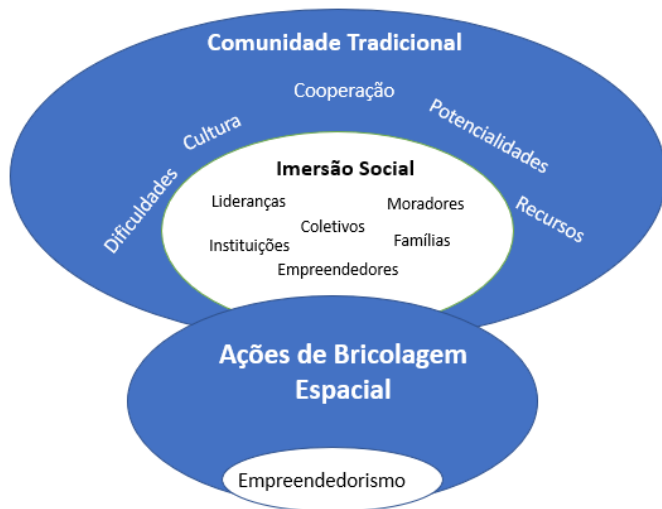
Comunidade Tradicional

Cooperação

Cultura

Potencialidades

Dificuldades

Recursos

Imersão Social

Lideranças

Moradores

Coletivos

Instituições

Famílias

Empreendedores

Ações de Bricolagem Espacial

Empreendedorismo